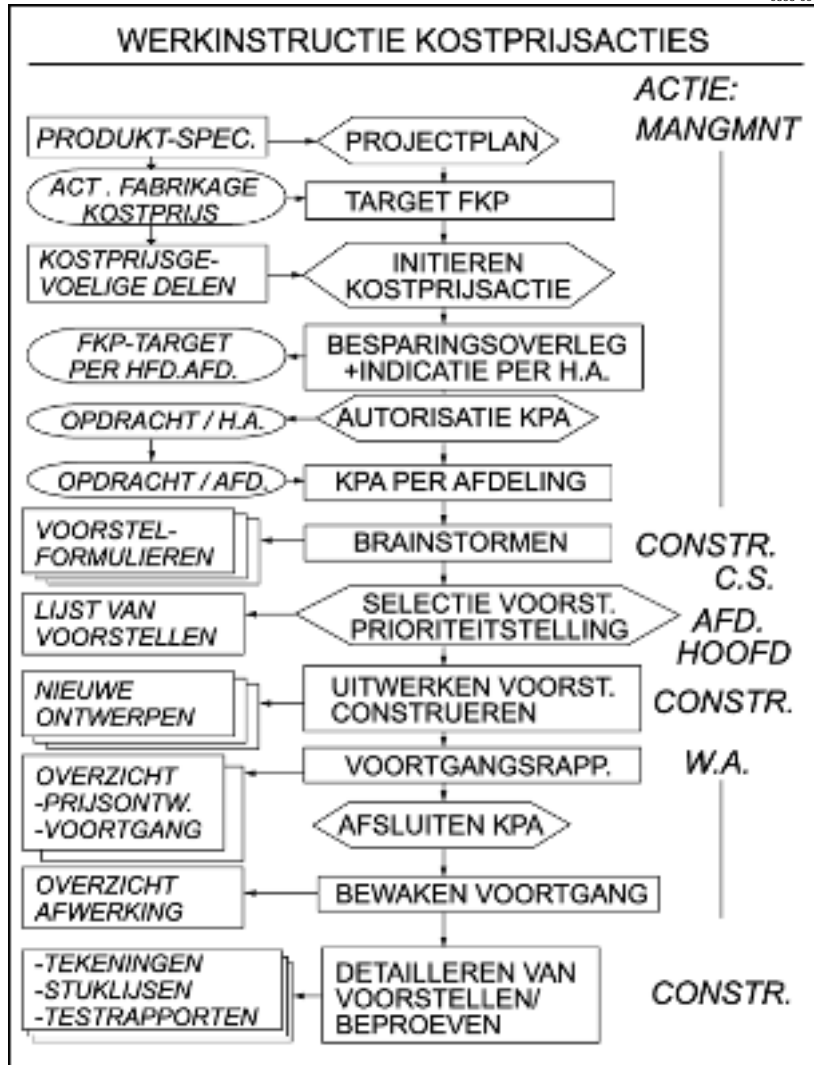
WERKINSTRUCTIE KOSTPRIJSACTIES

ACTIE: MANGMNT

PRODUKT-SPEC.

PROJECTPLAN

ACT . FABRIKAGE KOSTPRIJS

TARGET FKP

KOSTPRIJSGEVOELIGE DELEN

INITIEREN KOSTPRIJSACTIE

FKP-TARGET PER HFD.AFD.

BESPARINGSOVERLEG +INDICATIE PER H.A.

OPDRACHT / H.A.

AUTORISATIE KPA

OPDRACHT / AFD.

KPA PER AFDELING

VOORSTEL-FORMULIEREN

BRAINSTORMEN

CONSTR. C.S.

LIJST VAN VOORSTELLEN

SELECTIE VOORST. PRIORITEITSTELLING

AFD. HOOFD

NIEUWE ONTWERPEN

UITWERKEN VOORST. CONSTRUEREN

CONSTR.

OVERZICHT -PRIJSONTW. -VOORTGANG

VOORTGANGSRAPP.

W.A.

AFSLUITEN KPA

OVERZICHT AFWERKING

BEWAKEN VOORTGANG

-TEKENINGEN -STUKLIJSEN -TESTRAPPORTEN

DETAILLEREN VAN VOORSTELLEN/ BEPROEVEN

CONSTR.